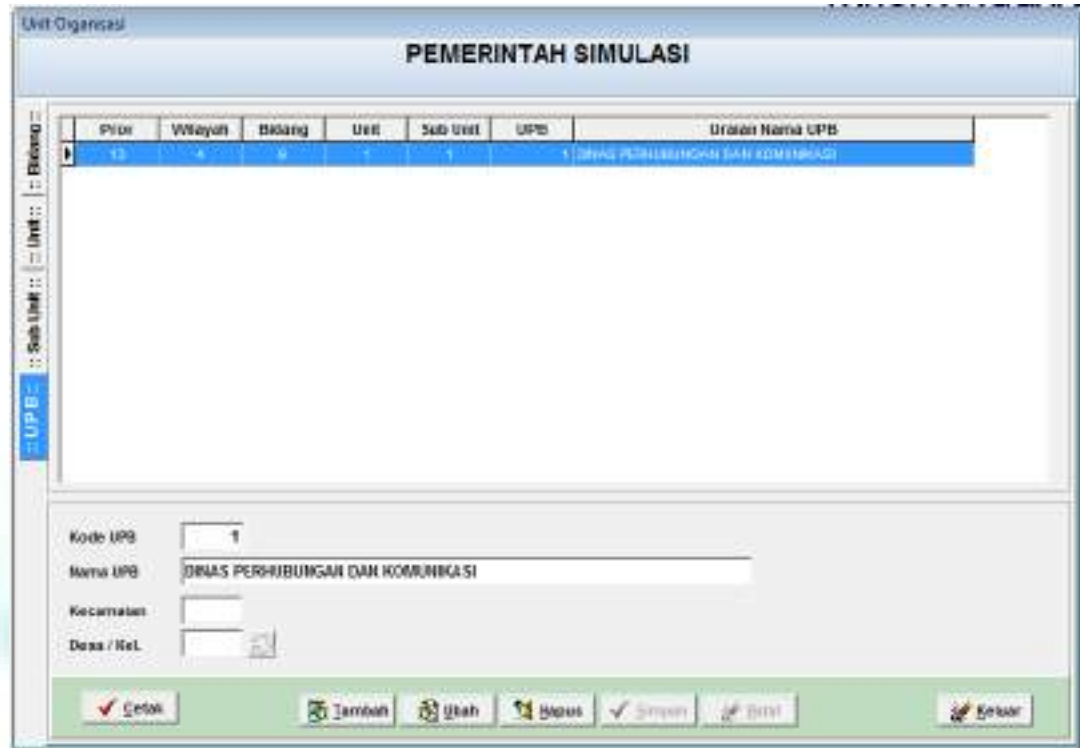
Unit Organisasi

PEMERINTAH SIMULASI

:: Bidang :: | :: Unit :: | :: Sub Unit :: | :: UPB ::

| Prov | Wilayah | Bidang | Unit | Sub Unit | UPB | Uraian Nama UPB |
|---|---|---|---|---|---|---|
| 13 | 4 | 9 | 1 | 1 | 1 | DINAS PERHUBUNGAN DAN KOMUNIKASI |

Kode UPB 1

Nama UPB DINAS PERHUBUNGAN DAN KOMUNIKASI

Kecamatan

Desa / Kel.

Cetak Tambah Ubah Hapus Simpan Batal Keluar